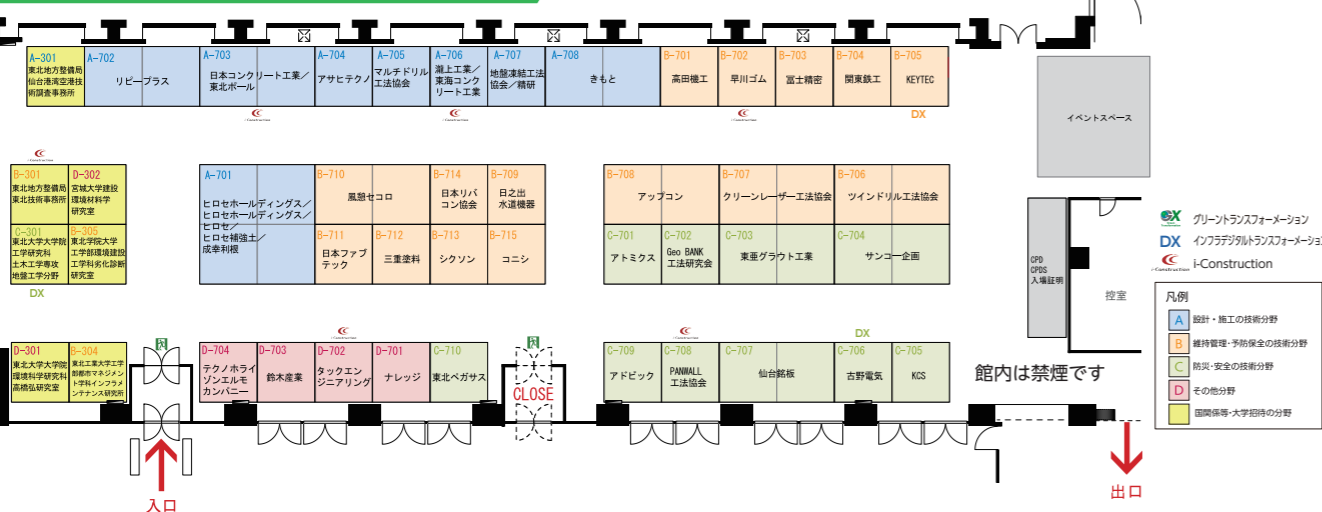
A-301
東北地方整備局仙台港湾空港技術調査事務所

A-702
リピープラス

A-703
日本コンクリート工業／東北ポール

A-704
アサヒテクノ

A-705
マルチドリル工法協会

A-706
瀧上工業／東海コンクリート工業

A-707
地盤凍結工法協会／精研

A-708
きもと

B-701
高田機工

B-702
早川ゴム

B-703
富士精密

B-704
関東鉄工

B-705
KEYTEC

DX

イベントスペース

B-301
東北地方整備局東北技術事務所

D-302
宮城大学建設環境材料学研究室

C-301
東北大学大学院工学研究科土木工学専攻地盤工学分野

D-305
東北学院大学工学部環境建設工学科劣化診断研究室

DX

A-701
ヒロセホールディングス／ヒロセホールディングス／ヒロセ／ヒロセ補強土／成幸利根

B-710
風憩セコロ

B-714
日本リバコン協会

B-709
日之出水道機器

B-711
日本ファブテック

B-712
三重塗料

B-713
シクソン

B-715
コニシ

B-708
アップコン

B-707
クリーンレーザー工法協会

B-706
ツインドリル工法協会

C-701
アトミクス

C-702
Geo BANK工法研究会

C-703
東亜グラウト工業

C-704
サンコー企画

グリーントランスフォーメーション
DX インフラデジタルトランスフォーメーション
i-Construction

CPD
CPDS
入場証明

控室

凡例
A 設計・施工の技術分野
B 維持管理・予防保全の技術分野
C 防災・安全の技術分野
D その他分野
国関係等・大学招待の分野

D-301
東北大学大学院環境科学研究科高橋弘研究室

B-304
東北工業大学工学部都市マネジメント学科インフラメンテナンス研究所

D-704
テクノホライゾンエルモカンパニー

D-703
鈴木産業

D-702
タックエンジニアリング

D-701
ナレッジ

C-710
東北ペガサス

CLOSE

C-709
アドビック

C-708
PANWALL工法協会

C-707
仙台銘板

DX

C-706
古野電気

C-705
KCS

館内は禁煙です

入口

出口